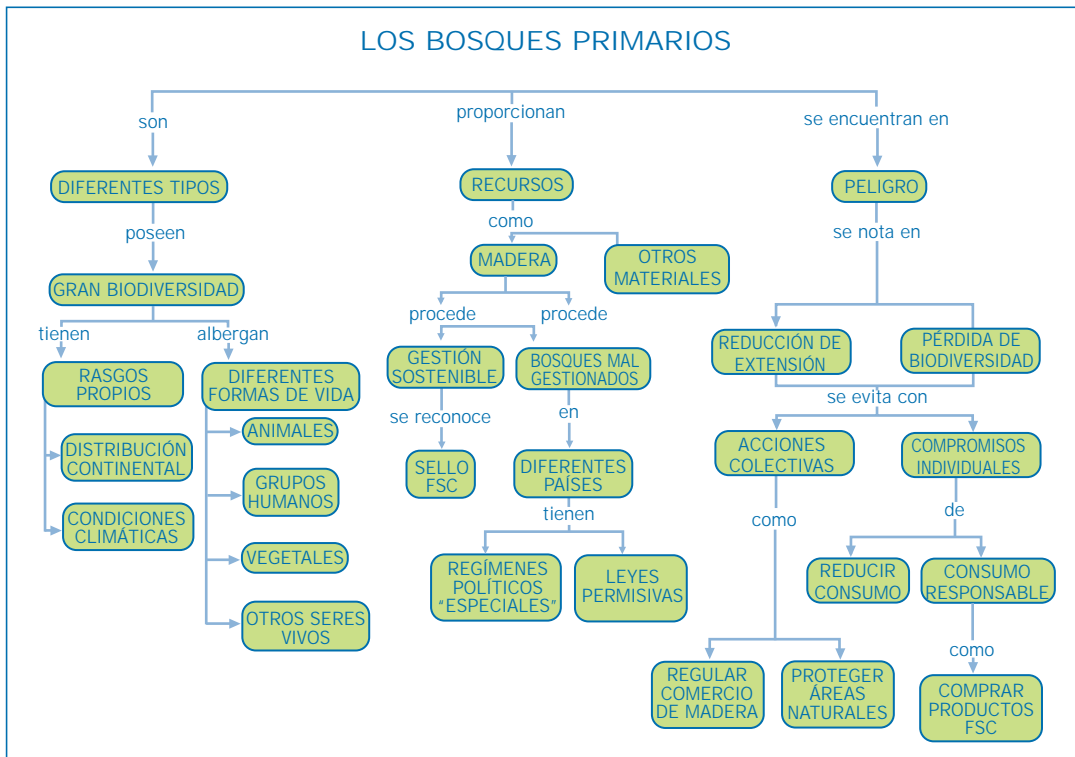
LOS BOSQUES PRIMARIOS

son

DIFERENTES TIPOS

poseen

GRAN BIODIVERSIDAD

tienen

albergan

RASGOS PROPIOS

DISTRIBUCIÓN CONTINENTAL

CONDICIONES CLIMÁTICAS

DIFERENTES FORMAS DE VIDA

ANIMALES

GRUPOS HUMANOS

VEGETALES

OTROS SERES VIVOS

proporcionan

RECURSOS

como

MADERA

OTROS MATERIALES

procede

procede

GESTIÓN SOSTENIBLE

se reconoce

SELLO FSC

BOSQUES MAL GESTIONADOS

en

DIFERENTES PAÍSES

tienen

REGÍMENES POLÍTICOS "ESPECIALES"

LEYES PERMISIVAS

se encuentran en

PELIGRO

se nota en

REDUCCIÓN DE EXTENSIÓN

PÉRDIDA DE BIODIVERSIDAD

se evita con

ACCIONES COLECTIVAS

como

REGULAR COMERCIO DE MADERA

PROTEGER ÁREAS NATURALES

COMPROMISOS INDIVIDUALES

de

REDUCIR CONSUMO

CONSUMO RESPONSABLE

como

COMPRAR PRODUCTOS FSC